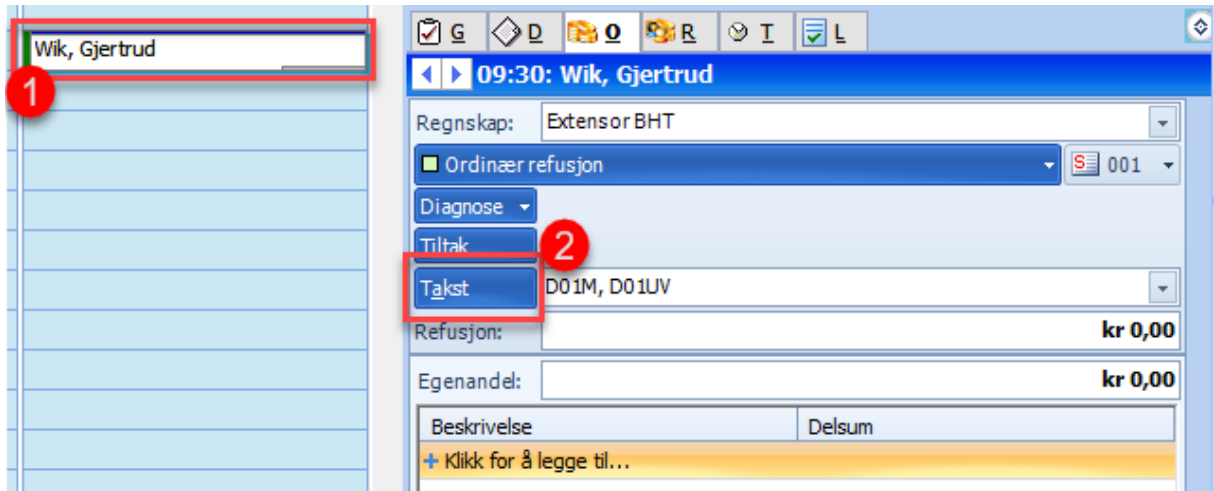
Wik, Gjertrud

1

G D O R T L

09:30: Wik, Gjertrud

Regnskap: Extensor BHT

Ordinær refusjon

001

Diagnose

Tiltak

2

Takst D01M, D01UV

Refusjon: kr 0,00

Egenandel: kr 0,00

| Beskrivelse | Delsum |
|---|---|
| + Klikk for å legge til... | |